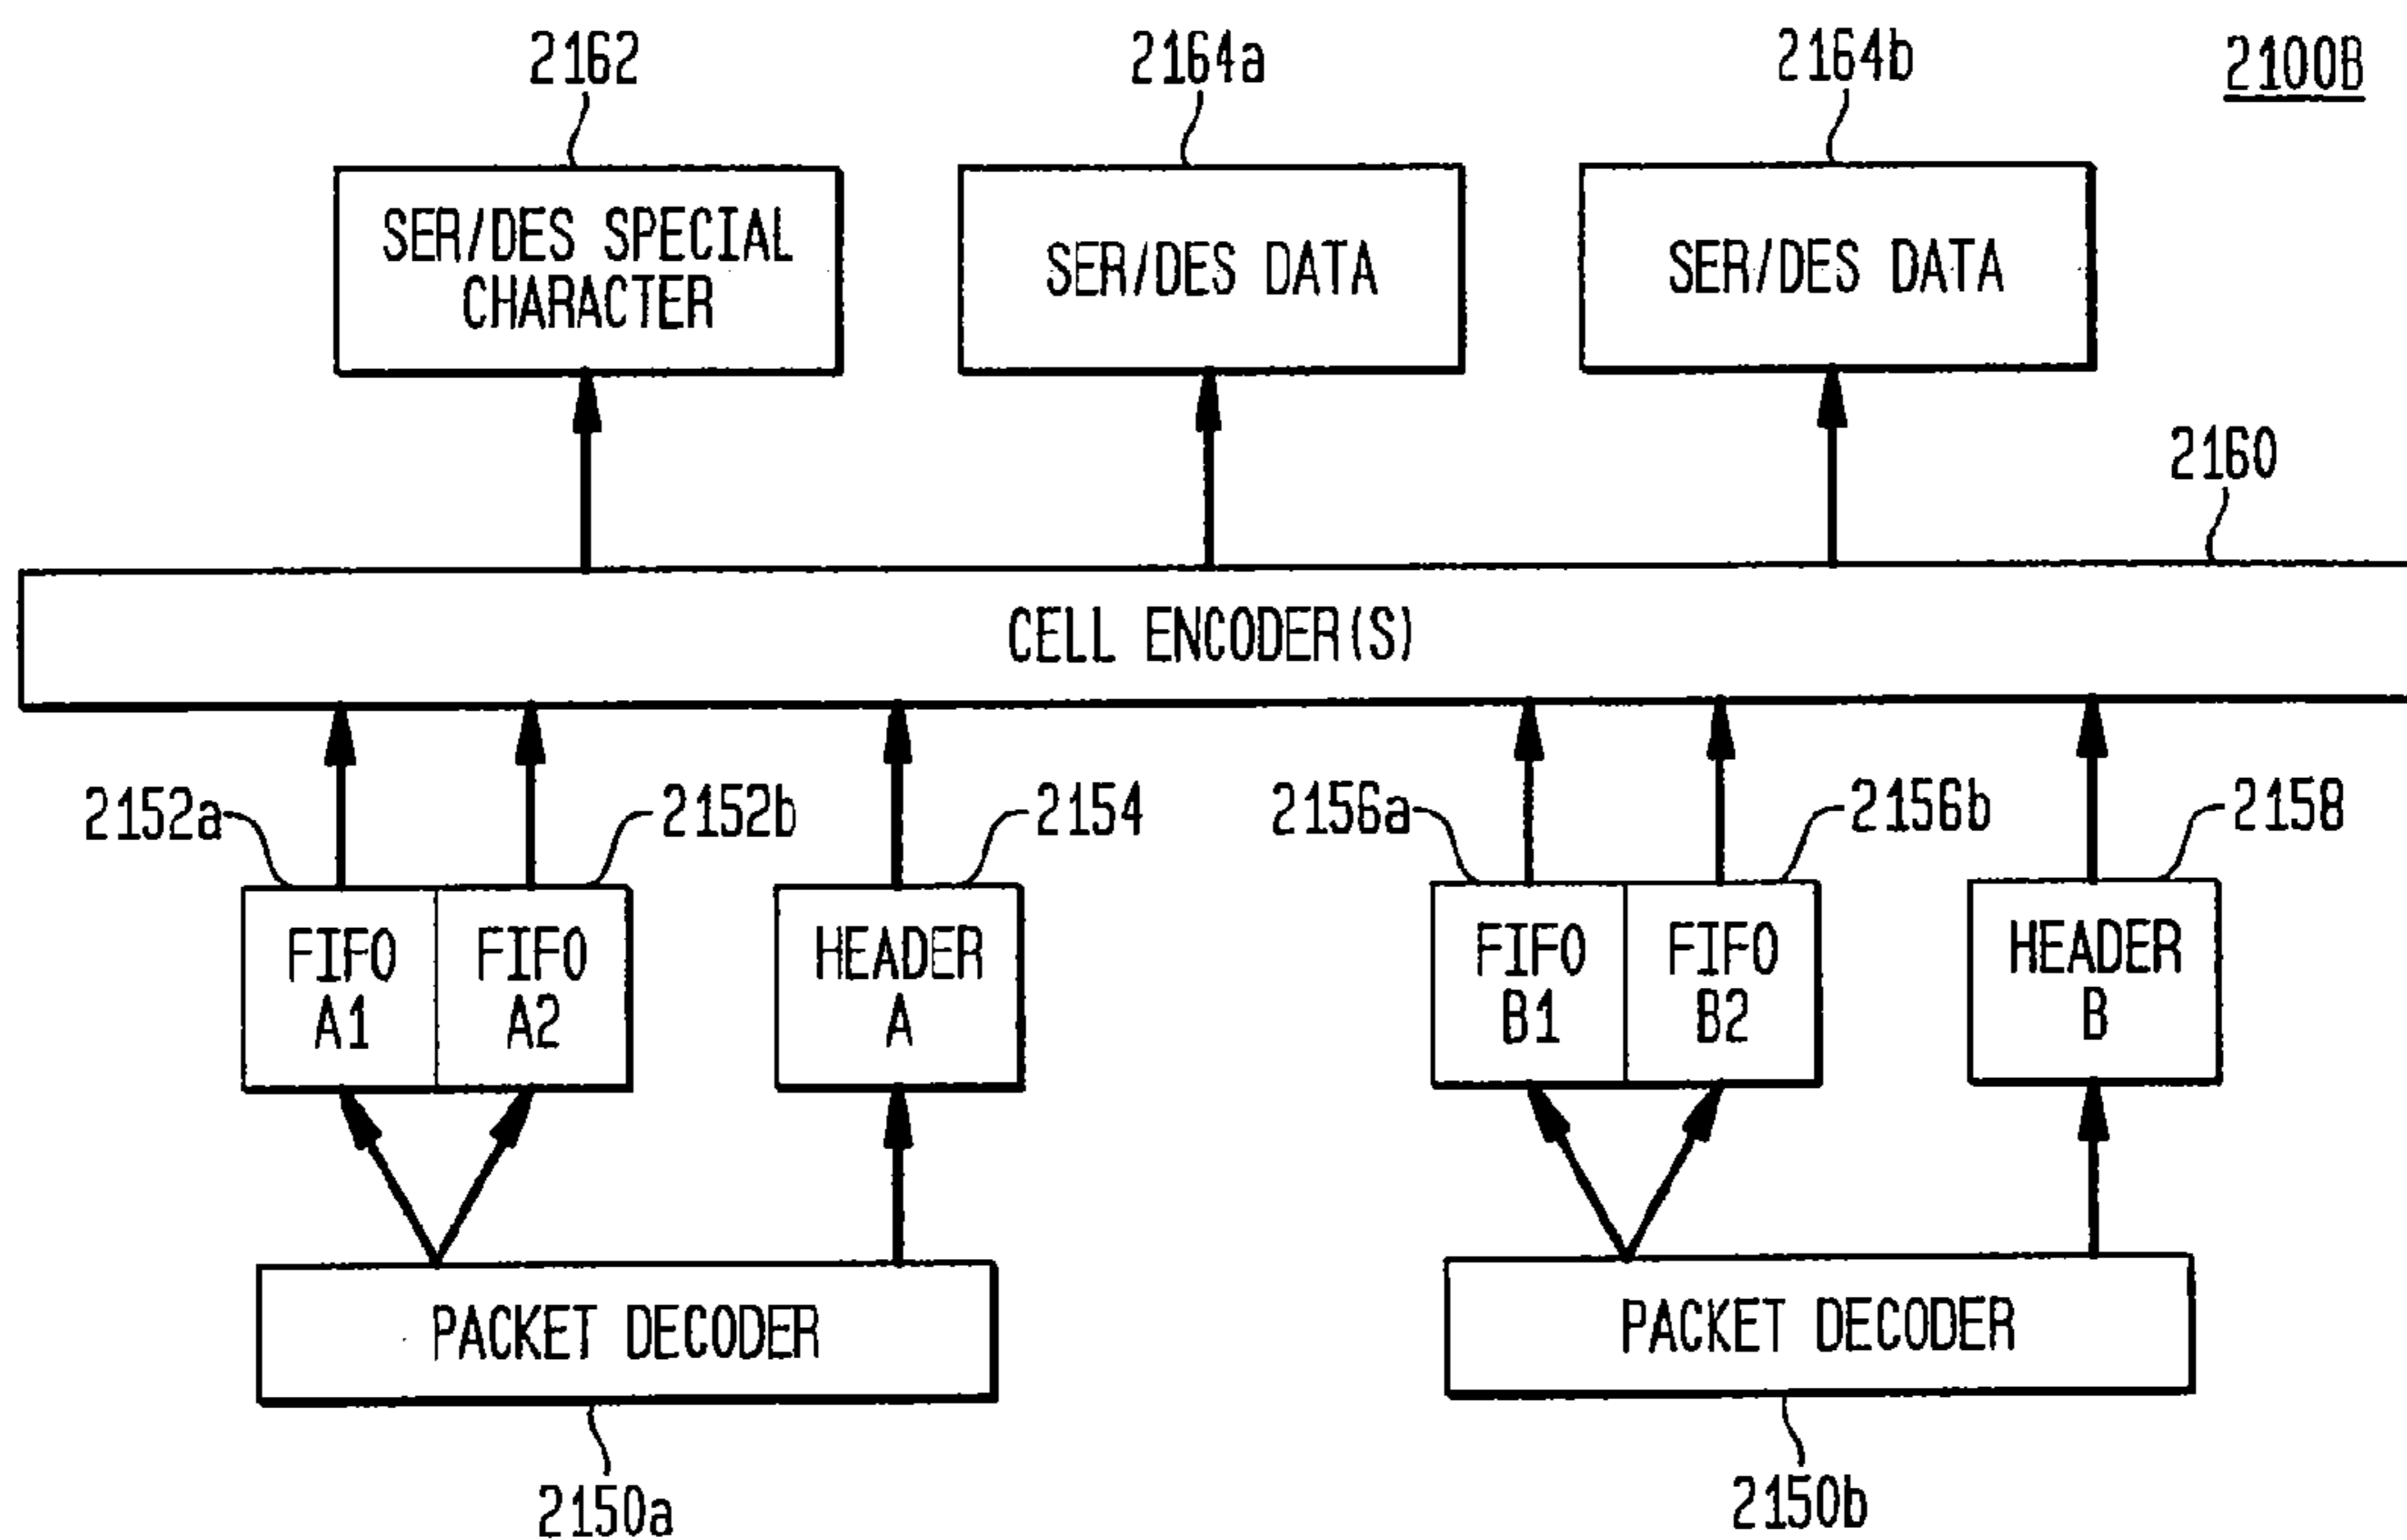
2162
2164a
2164b
2100B

SER/DES SPECIAL CHARACTER

SER/DES DATA

SER/DES DATA

2160

CELL ENCODER(S)

2152a
2152b
2154
2156a
2156b
2158

FIFO A1

FIFO A2

HEADER A

FIFO B1

FIFO B2

HEADER B

PACKET DECODER

PACKET DECODER

2150a
2150b